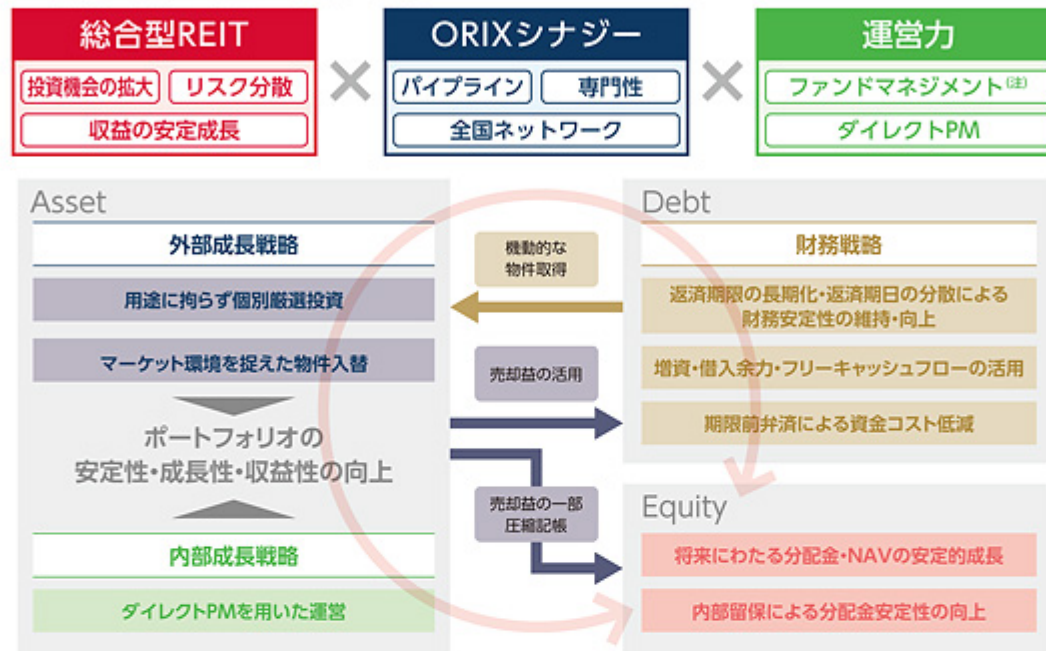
総合型REIT
投資機会の拡大
リスク分散
収益の安定成長

×

ORIXシナジー
パイプライン
専門性
全国ネットワーク

×

運営力
ファンドマネジメント(注)
ダイレクトPM

Asset
外部成長戦略
用途に拘らず個別厳選投資
マーケット環境を捉えた物件入替
ポートフォリオの安定性・成長性・収益性の向上
内部成長戦略
ダイレクトPMを用いた運営

機動的な物件取得
売却益の活用
売却益の一部圧縮記帳

Debt
財務戦略
返済期限の長期化・返済期日の分散による財務安定性の維持・向上
増資・借入余力・フリーキャッシュフローの活用
期限前弁済による資金コスト低減

Equity
将来にわたる分配金・NAVの安定的成長
内部留保による分配金安定性の向上